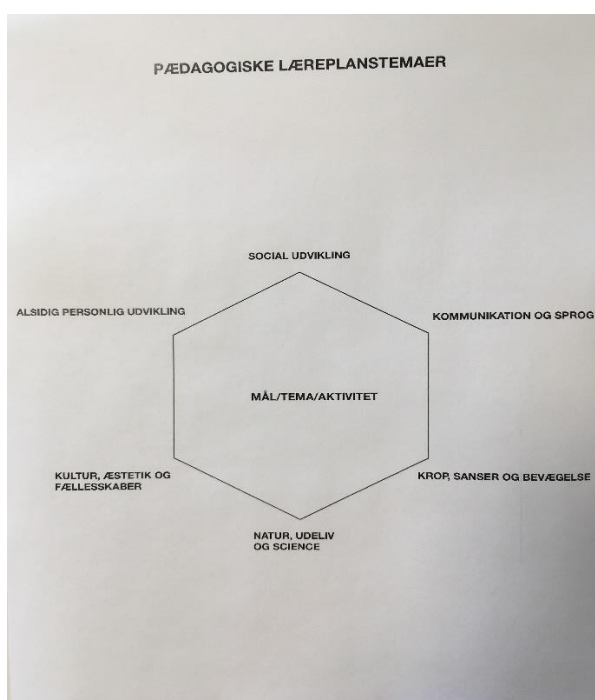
PÆDAGOGISKE LÆREPLANSTEMAER

SOCIAL UDVIKLING

ALSIDIG PERSONLIG UDVIKLING

KOMMUNIKATION OG SPROG

MÅL/TEMA/AKTIVITET

KULTUR, ÆSTETIK OG FÆLLESSKABER

KROP, SANSER OG BEVÆGELSE

NATUR, UDELIV OG SCIENCE